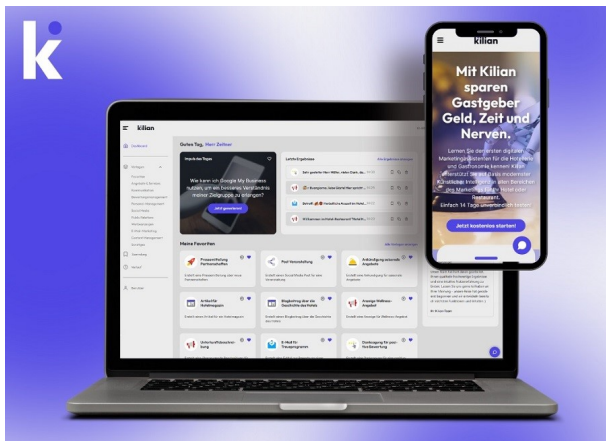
k

kilian

Dashboard

Vorlagen

Favoriten

Profil

Guten Tag, Herr Zeilner

Impuls des Tages

Wie kann ich Google My Business nutzen, um ein besseres Verständnis meiner Zielgruppe zu erlangen?

Jetzt generieren

Letzte Ergebnisse

Meine Favoriten

Pressemitteilung Partnerschaften

Post Veranstaltung

Ankündigung saisonale Angebote

Artikel für Hotelmagazin

Blogbeitrag über die Geschichte des Hotels

Anzeige Wellness-Angebot

Unterkunftsbeschreibung

E-Mail für Treueprogramm

Danksagung für pos. Bewertung

kilian

Mit Kilian sparen Gastgeber Geld, Zeit und Nerven.

Lernen Sie den ersten digitalen Marketingassistenten für die Hotellerie und Gastronomie kennen! Kilian unterstützt Sie auf Basis modernster Künstlicher Intelligenz in allen Bereichen des Marketings für Ihr Hotel oder Restaurant.
Einfach 14 Tage unverbindlich testen!

Jetzt kostenlos starten!